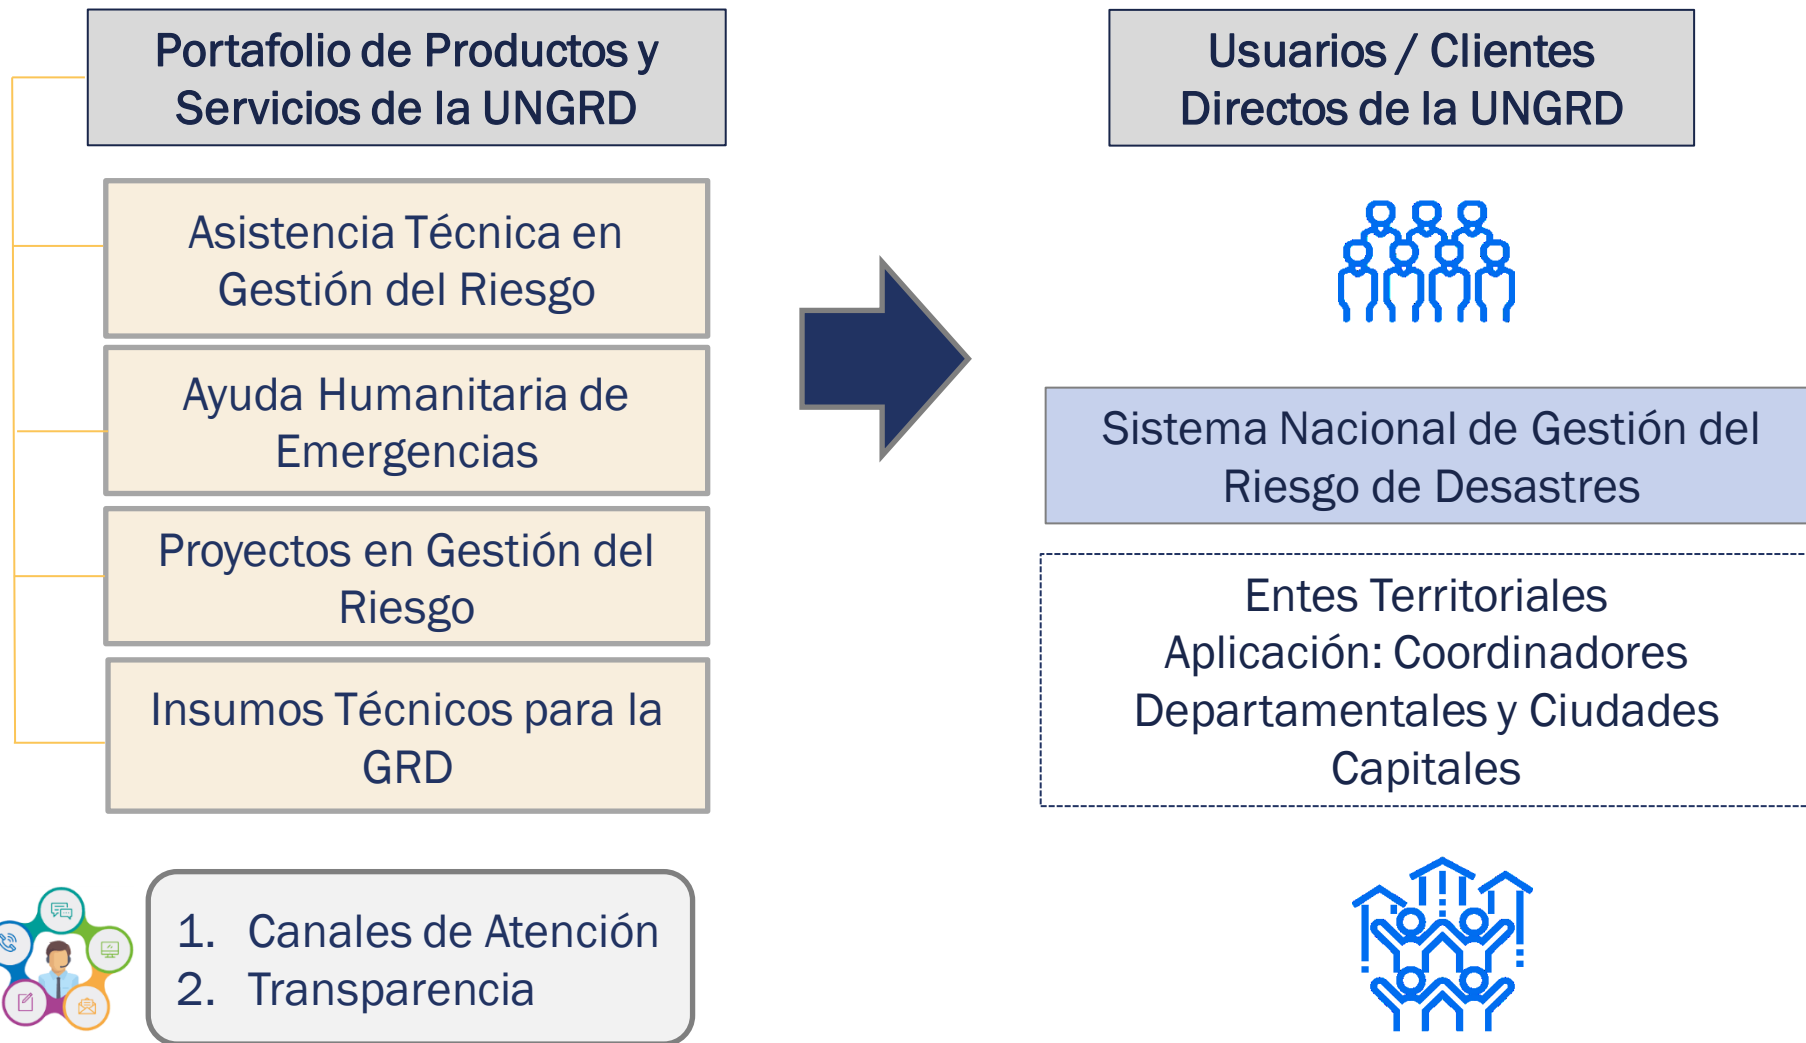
Portafolio de Productos y Servicios de la UNGRD

Asistencia Técnica en Gestión del Riesgo

Ayuda Humanitaria de Emergencias

Proyectos en Gestión del Riesgo

Insumos Técnicos para la GRD

1. Canales de Atención
2. Transparencia

Usuarios / Clientes Directos de la UNGRD

Sistema Nacional de Gestión del Riesgo de Desastres

Entes Territoriales
Aplicación: Coordinadores Departamentales y Ciudades Capitales